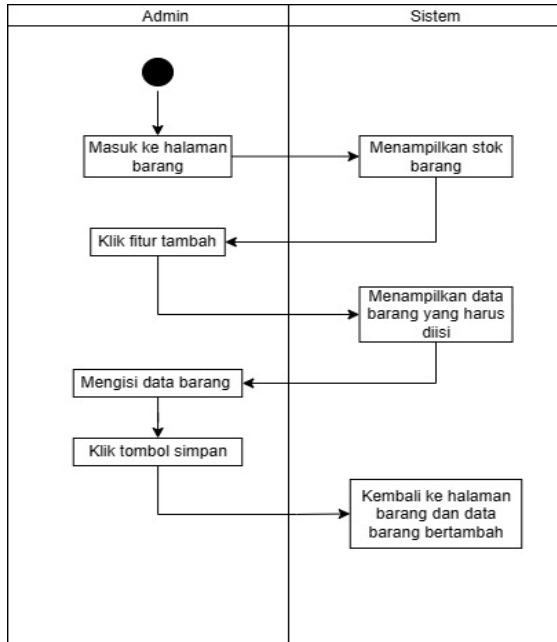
Admin

Sistem

Masuk ke halaman barang

Menampilkan stok barang

Klik fitur tambah

Menampilkan data barang yang harus diisi

Mengisi data barang

Klik tombol simpan

Kembali ke halaman barang dan data barang bertambah